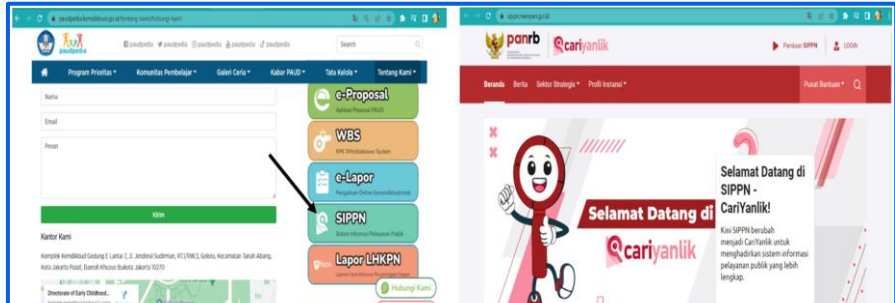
paudpedia.kemdikbud.go.id/tentang-kami/hubungi-kami

paudpedia

paudpedia paudpedia paudpedia paudpedia paudpedia

Search

Program Prioritas ▾ Komunitas Pembelajar ▾ Galeri Ceria ▾ Kabar PAUD ▾ Tata Kelola ▾ Tentang Kami ▾

Nama

Email

Pesan

Kirim

Kantor Kami

Komplek Kemdikbud Gedung E Lantai 7, Jl. Jenderal Sudirman, RT.1/RW.3, Gelora, Kecamatan Tanah Abang, Kota Jakarta Pusat, Daerah Khusus Ibukota Jakarta 10270

Directorate of Early Childhood...

e-Proposal
Aplikasi Proposal PAUD

WBS
KPK Whistleblower System

e-Lapor
Pengaduan Online Kemendikbudristek

SIPPN
Sistem Informasi Pelayanan Publik

Lapor LHKPN

Hubungi Kami

sippn.menpan.go.id

panrb

cariyanlik

Panduan SIPPN

LOGIN

Beranda Berita Sektor Strategis ▾ Profil Instansi ▾

Pusat Bantuan ▾

Selamat Datang di

cariyanlik

Selamat Datang di SIPPN - CariYanlik!

Kini SIPPN berubah menjadi CariYanlik untuk menghadirkan sistem informasi pelayanan publik yang lebih lengkap.